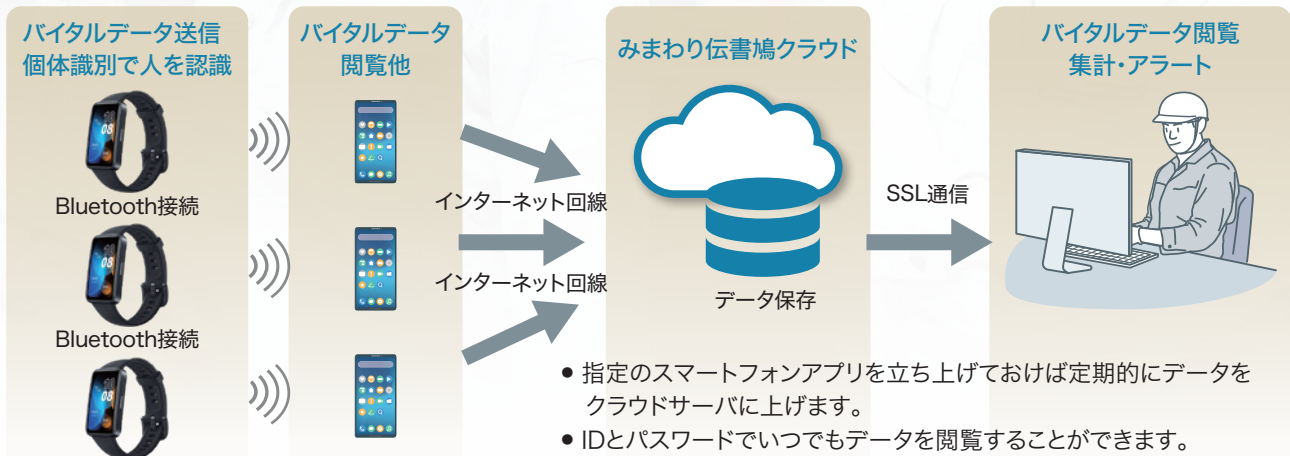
バイタルデータ送信
個体識別で人を認識

Bluetooth接続

Bluetooth接続

バイタルデータ
閲覧他

インターネット回線

インターネット回線

みまわり伝書鳩クラウド

データ保存

SSL通信

バイタルデータ閲覧
集計・アラート

● 指定のスマートフォンアプリを立ち上げておけば定期的にデータをクラウドサーバに上げます。
● IDとパスワードでいつでもデータを閲覧することができます。